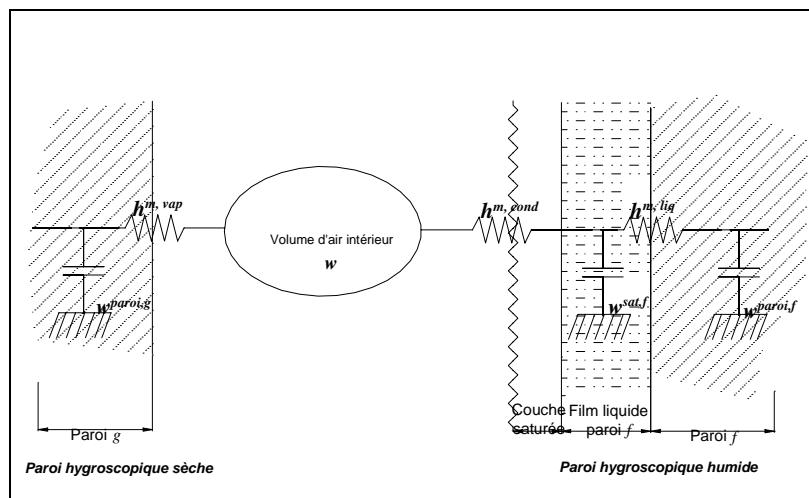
$h^{m, vap}$

Volume d'air intérieur

$w$

$h^{m, cond}$

$h^{m, liq}$

$w^{paroi,g}$

$w^{sat,f}$

$w^{paroi,f}$

Paroi $g$

Couche saturée

Film liquide paroi $f$

Paroi $f$

Paroi hygroscopique sèche

Paroi hygroscopique humide